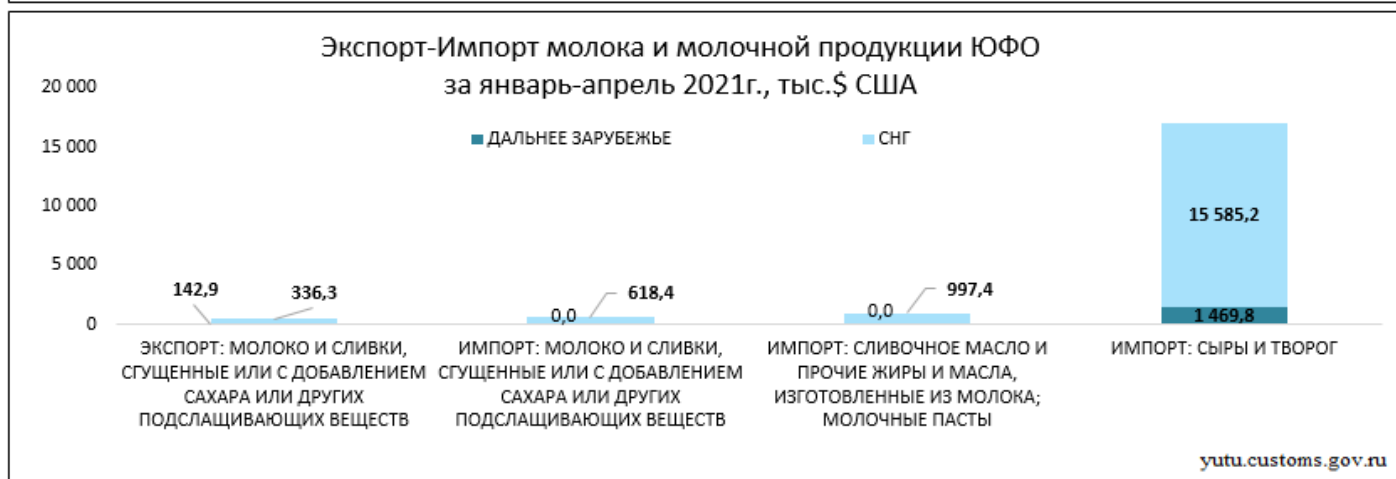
Экспорт-Импорт молока и молочной продукции ЮФО
за январь-апрель 2021г., тыс.$ США

ДАЛЬНЕЕ ЗАРУБЕЖЬЕ
СНГ

20 000
15 000
10 000
5 000
0

142,9
336,3
0,0
618,4
0,0
997,4
15 585,2
1 469,8

ЭКСПОРТ: МОЛОКО И СЛИВКИ, СГУЩЕННЫЕ ИЛИ С ДОБАВЛЕНИЕМ САХАРА ИЛИ ДРУГИХ ПОДСЛАЩИВАЮЩИХ ВЕЩЕСТВ

ИМПОРТ: МОЛОКО И СЛИВКИ, СГУЩЕННЫЕ ИЛИ С ДОБАВЛЕНИЕМ САХАРА ИЛИ ДРУГИХ ПОДСЛАЩИВАЮЩИХ ВЕЩЕСТВ

ИМПОРТ: СЛИВОЧНОЕ МАСЛО И ПРОЧИЕ ЖИРЫ И МАСЛА, ИЗГОТОВЛЕННЫЕ ИЗ МОЛОКА; МОЛОЧНЫЕ ПАСТЫ

ИМПОРТ: СЫРЫ И ТВОРОГ

yutu.customs.gov.ru